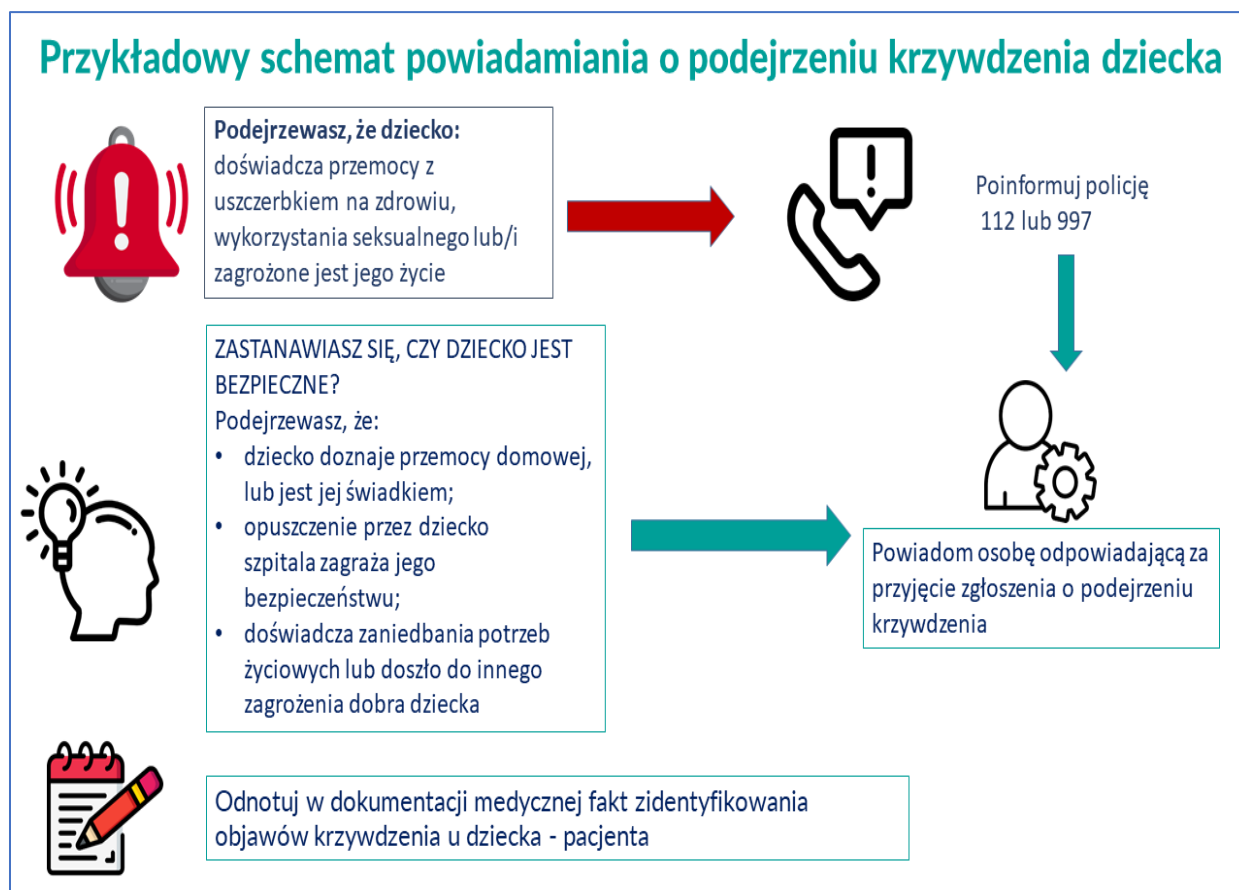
Przykładowy schemat powiadamiania o podejrzeniu krzywdzenia dziecka

**Podejrzewasz, że dziecko:**
doświadcza przemocy z uszczerbkiem na zdrowiu, wykorzystania seksualnego lub/i zagrożone jest jego życie

Poinformuj policję
112 lub 997

ZASTANAWIASZ SIĘ, CZY DZIECKO JEST BEZPIECZNE?
Podejrzewasz, że:
- dziecko doznaje przemocy domowej, lub jest jej świadkiem;
- opuszczenie przez dziecko szpitala zagraża jego bezpieczeństwu;
- doświadcza zaniedbania potrzeb życiowych lub doszło do innego zagrożenia dobra dziecka

Powiadom osobę odpowiadającą za przyjęcie zgłoszenia o podejrzeniu krzywdzenia

Odnotuj w dokumentacji medycznej fakt zidentyfikowania objawów krzywdzenia u dziecka - pacjenta